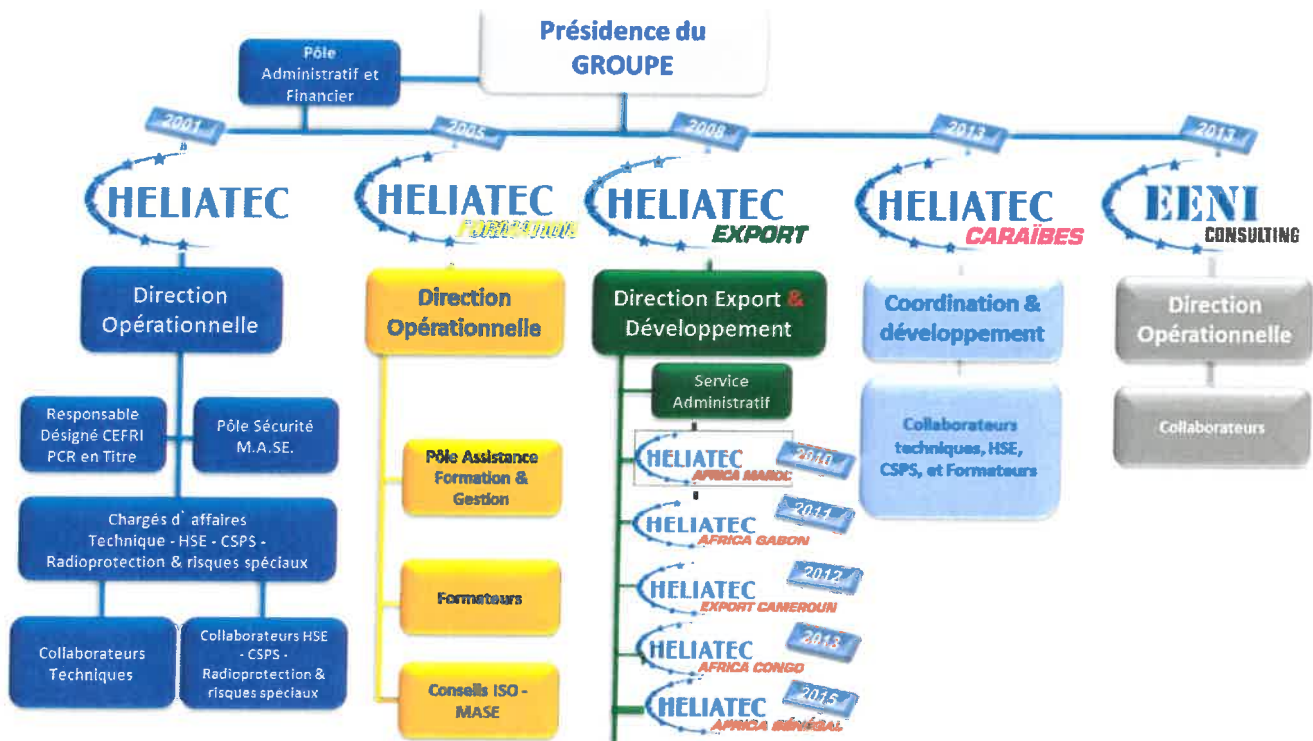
Présidence du GROUPE

Pôle Administratif et Financier

2001

2005

2008

2013

2013

HELIATEC

HELIATEC FORMATION

HELIATEC EXPORT

HELIATEC CARAÏBES

EENI CONSULTING

Direction Opérationnelle

Responsable Désigné CEFRI PCR en Titre

Pôle Sécurité M.A.SE.

Chargés d' affaires Technique - HSE - CSPS - Radioprotection & risques spéciaux

Collaborateurs Techniques

Collaborateurs HSE - CSPS - Radioprotection & risques spéciaux

Direction Opérationnelle

Pôle Assistance Formation & Gestion

Formateurs

Conseils ISO - MASE

Direction Export & Développement

Service Administratif

HELIATEC AFRICA MAROC 2010

HELIATEC AFRICA GABON 2011

HELIATEC EXPORT CAMEROUN 2012

HELIATEC AFRICA CONGO 2013

HELIATEC AFRICA SÉNÉGAL 2015

Coordination & développement

Collaborateurs techniques, HSE, CSPS, et Formateurs

Direction Opérationnelle

Collaborateurs